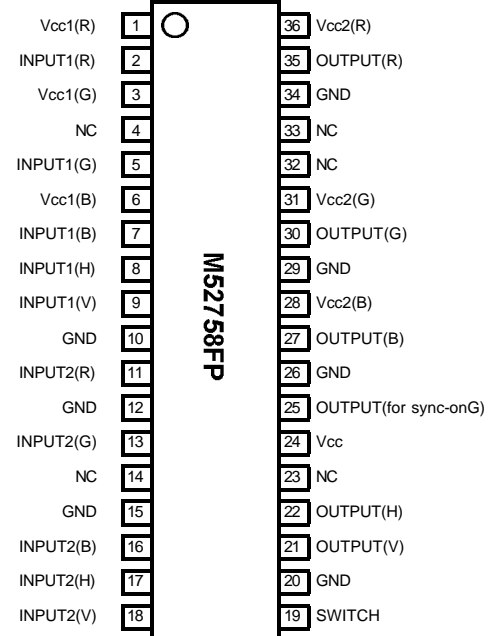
Vcc1(R) 1
INPUT1(R) 2
Vcc1(G) 3
NC 4
INPUT1(G) 5
Vcc1(B) 6
INPUT1(B) 7
INPUT1(H) 8
INPUT1(V) 9
GND 10
INPUT2(R) 11
GND 12
INPUT2(G) 13
NC 14
GND 15
INPUT2(B) 16
INPUT2(H) 17
INPUT2(V) 18

M52758FP

36 Vcc2(R)
35 OUTPUT(R)
34 GND
33 NC
32 NC
31 Vcc2(G)
30 OUTPUT(G)
29 GND
28 Vcc2(B)
27 OUTPUT(B)
26 GND
25 OUTPUT(for sync-onG)
24 Vcc
23 NC
22 OUTPUT(H)
21 OUTPUT(V)
20 GND
19 SWITCH